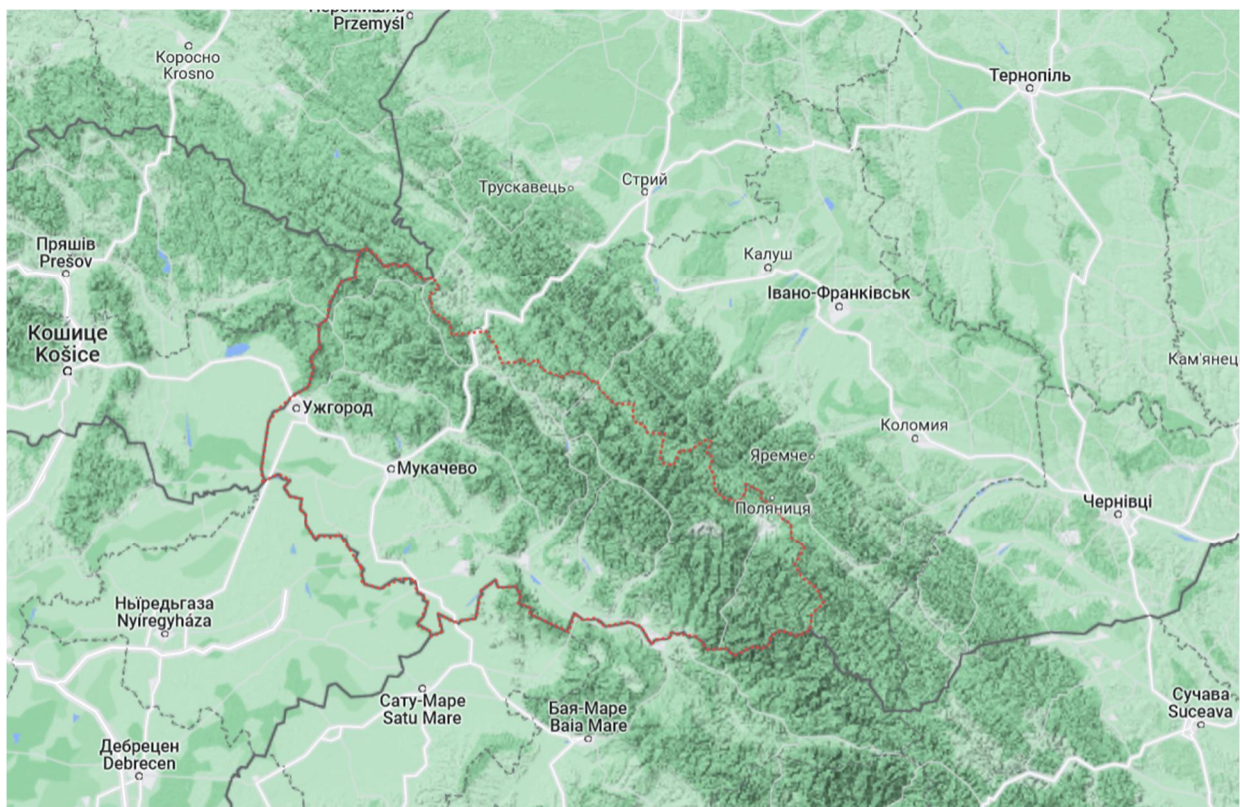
Перемишль
Przemyśl
Коросно
Krosno
Тернопіль
Трускавець
Стрий
Пряшів
Prešov
Калуш
Івано-Франківськ
Кошице
Košice
Кам'янец
Ужгород
Коломия
Мукачево
Яремче
Поляниця
Чернівці
Ньіредьгаза
Nyíregyháza
Сату-Маре
Satu Mare
Бая-Маре
Baia Mare
Сучава
Suceava
Дебрецен
Debrecen